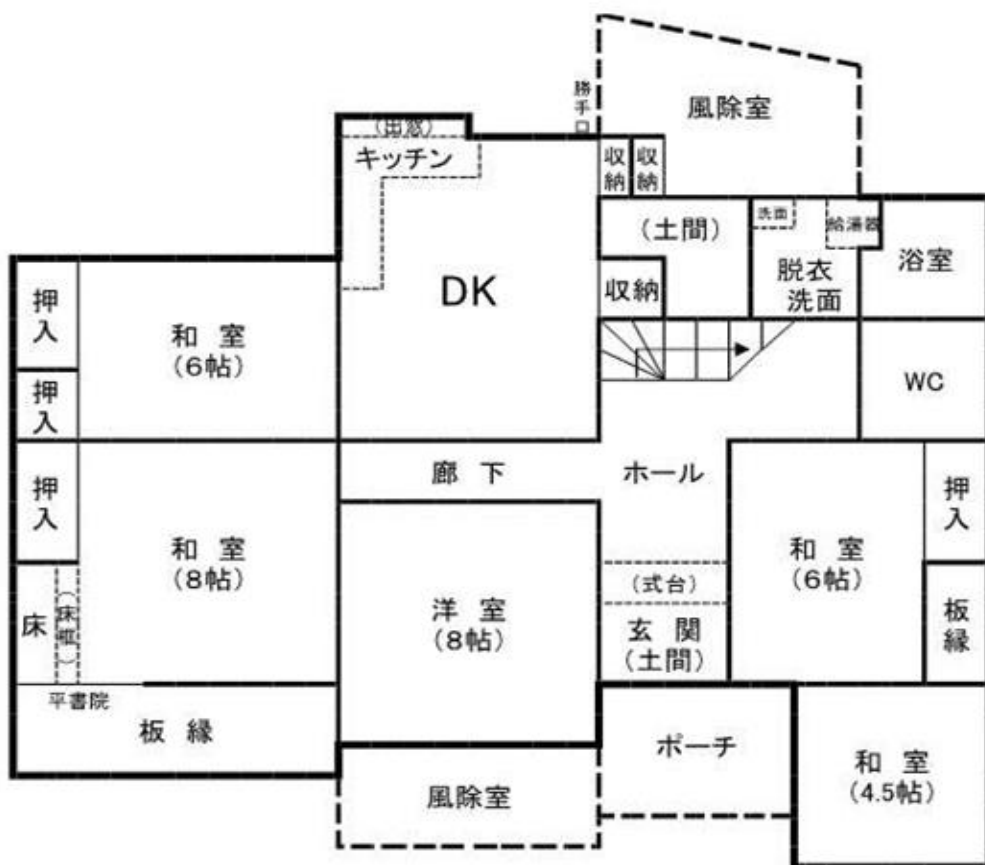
風除室

勝手口

(出窓)

キッチン

収納

収納

(土間)

洗面

給湯器

浴室

DK

収納

脱衣
洗面

押入

和室
(6帖)

押入

WC

押入

廊下

ホール

押入

和室
(8帖)

和室
(6帖)

(式台)

床

(床脇)

洋室
(8帖)

玄関
(土間)

板縁

平書院

板縁

ポーチ

和室
(4.5帖)

風除室